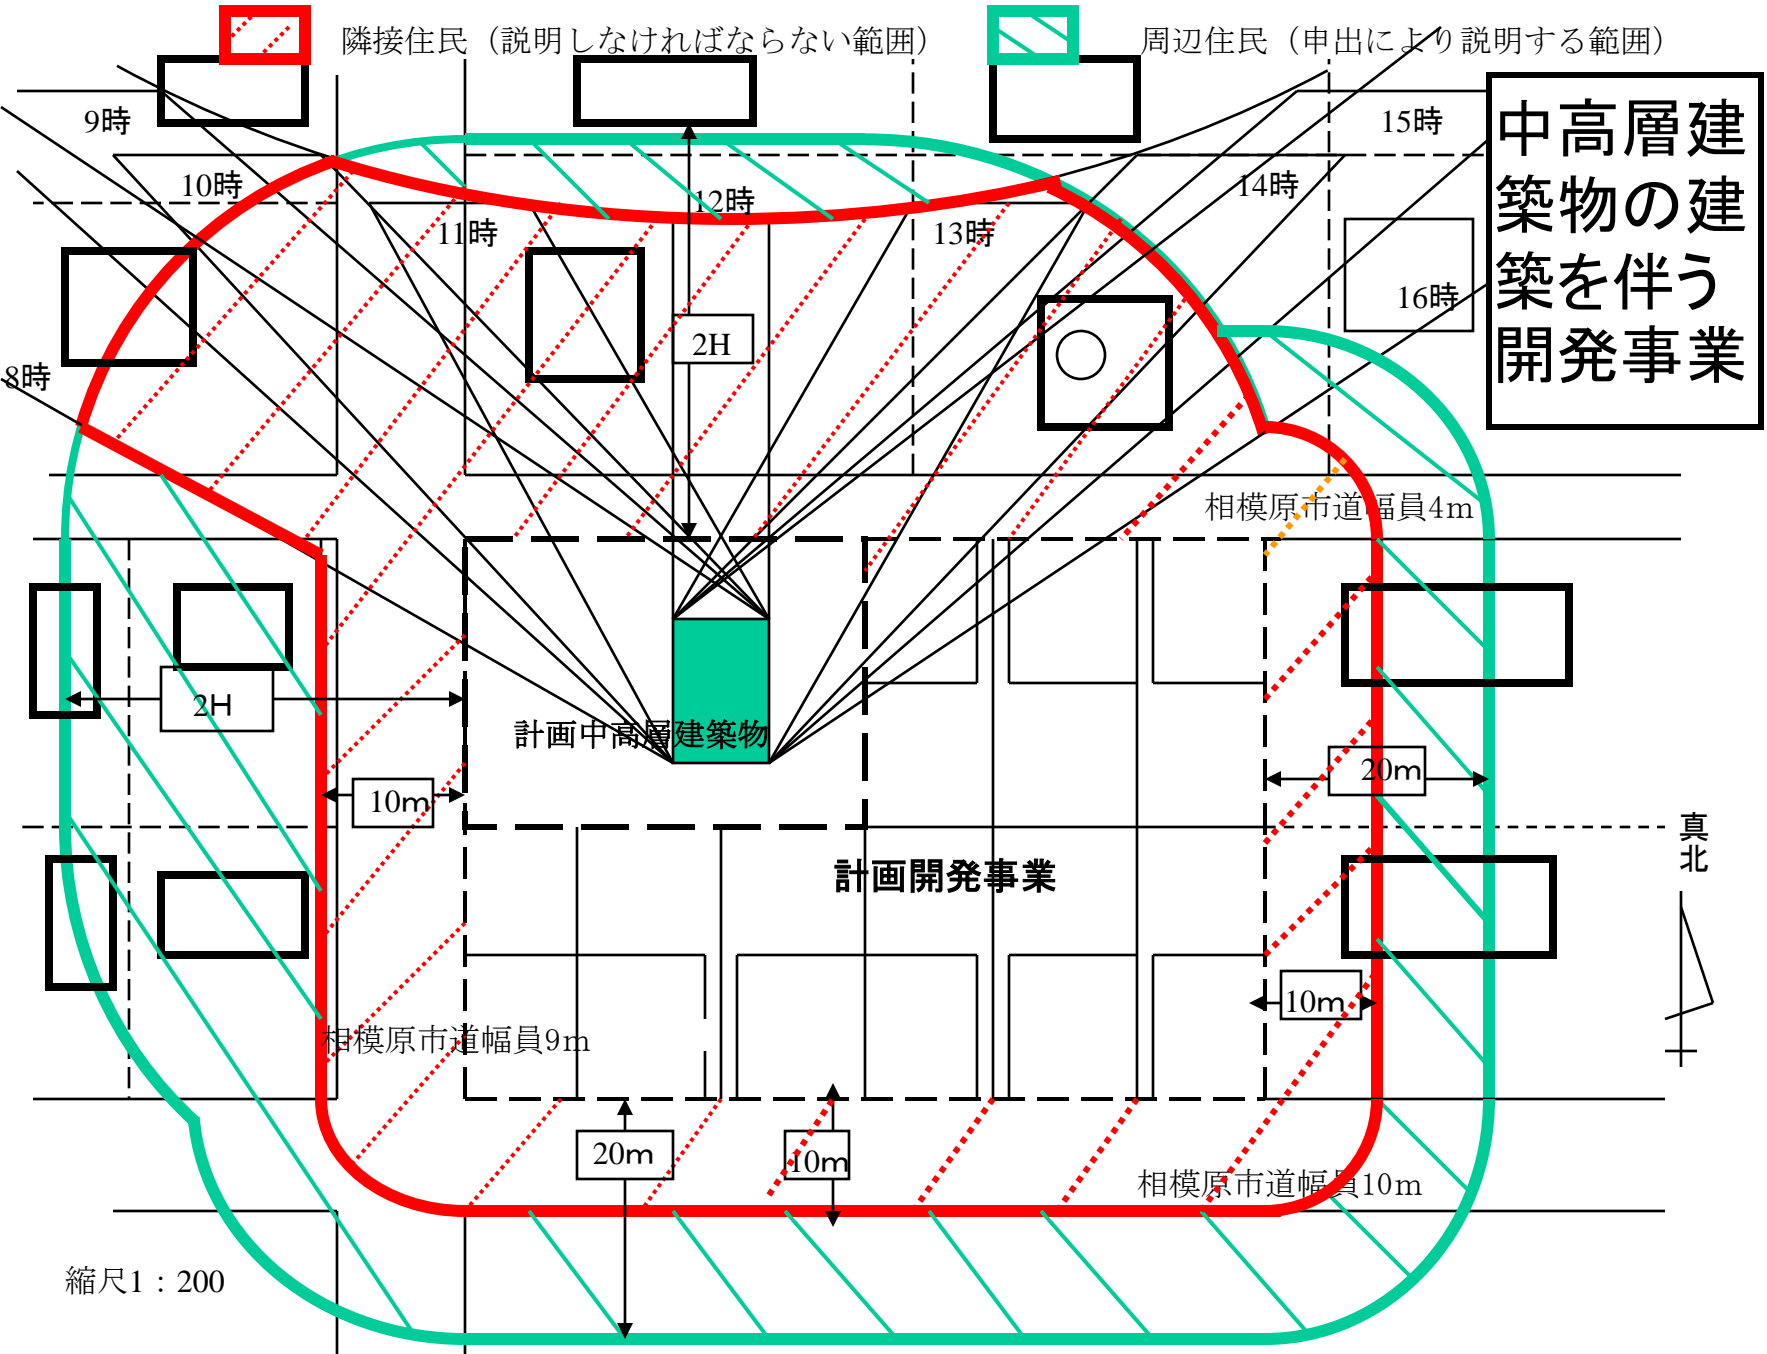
隣接住民（説明しなければならない範囲）

周辺住民（申出により説明する範囲）

中高層建築物の建築を伴う開発事業

9時

10時

11時

12時

13時

14時

15時

16時

8時

2H

相模原市道幅員4m

2H

計画中高層建築物

10m

20m

真北

計画開発事業

10m

相模原市道幅員9m

20m

10m

相模原市道幅員10m

縮尺1：200